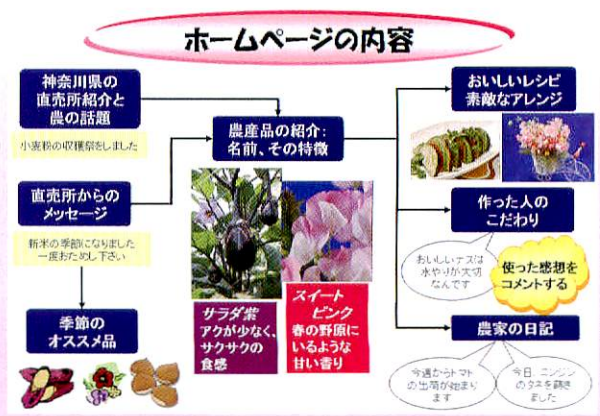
ホームページの内容

神奈川県の直売所紹介と農の話題

小麦桜の収穫祭をしました

直売所からのメッセージ

新米の季節になりました一度おためし下さい

季節のオススメ品

農産品の紹介：名前、その特徴

サラダ紫
アクが少なく、サクサクの食感

スイートピンク
春の野原にいるような甘い香り

おいしいレシピ素敵なアレンジ

作った人のこだわり

おいしいナスは水やりが大切なんです

使った感想をコメントする

農家の日記

今週からトマトの出荷が始まります

今日、ニンジンのタネを蒔きました